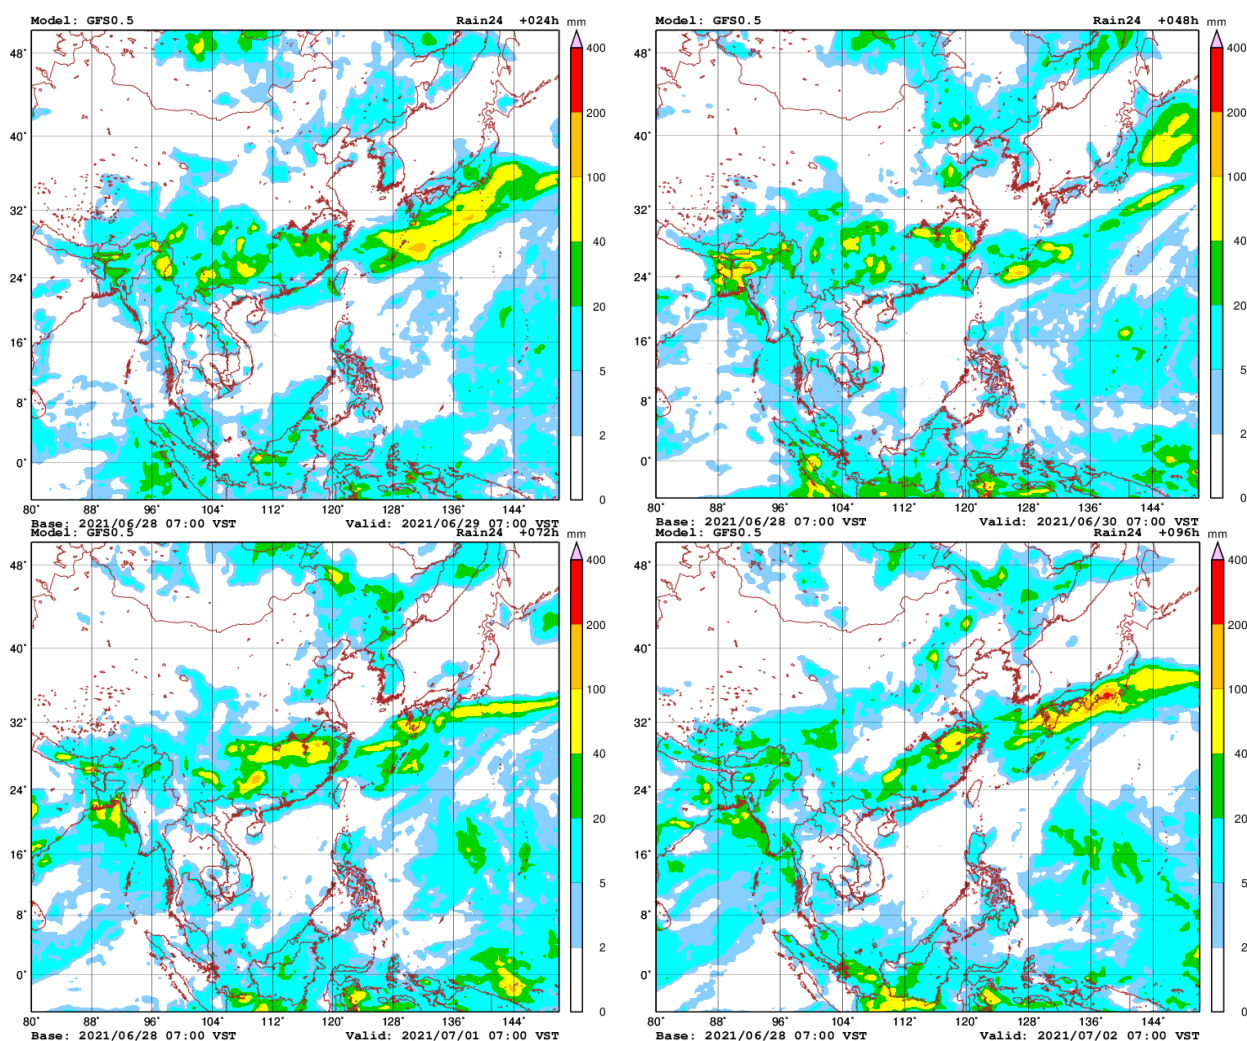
Model: GFS0.5
Rain24 +024h
mm
400
200
100
40
20
5
2
0
48°
40°
32°
24°
16°
8°
0°
80° 88° 96° 104° 112° 120° 128° 136° 144°
Base: 2021/06/28 07:00 VST
Valid: 2021/06/29 07:00 VST

Model: GFS0.5
Rain24 +048h
mm
400
200
100
40
20
5
2
0
48°
40°
32°
24°
16°
8°
0°
80° 88° 96° 104° 112° 120° 128° 136° 144°
Base: 2021/06/28 07:00 VST
Valid: 2021/06/30 07:00 VST

Model: GFS0.5
Rain24 +072h
mm
400
200
100
40
20
5
2
0
48°
40°
32°
24°
16°
8°
0°
80° 88° 96° 104° 112° 120° 128° 136° 144°
Base: 2021/06/28 07:00 VST
Valid: 2021/07/01 07:00 VST

Model: GFS0.5
Rain24 +096h
mm
400
200
100
40
20
5
2
0
48°
40°
32°
24°
16°
8°
0°
80° 88° 96° 104° 112° 120° 128° 136° 144°
Base: 2021/06/28 07:00 VST
Valid: 2021/07/02 07:00 VST